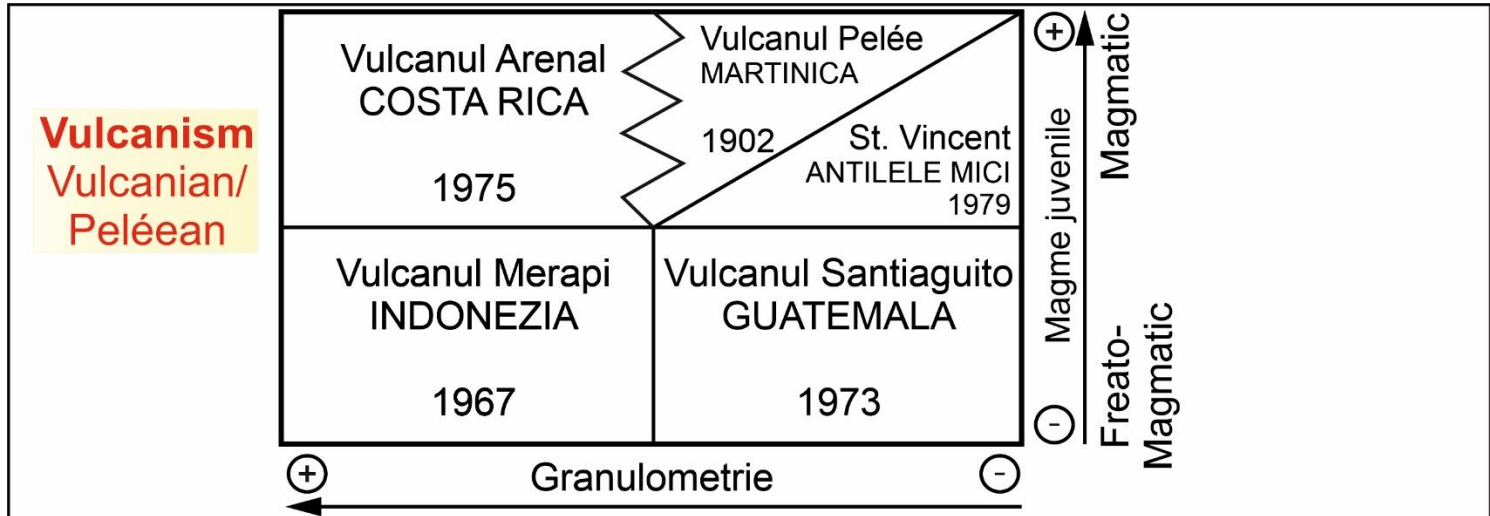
Vulcanism
Vulcanian/
Peléean

| Vulcanul Arenal COSTA RICA 1975 | Vulcanul Pelée MARTINICA 1902 / St. Vincent ANTILELE MICI 1979 |
|---|---|
| Vulcanul Merapi INDONEZIA 1967 | Vulcanul Santiaguito GUATEMALA 1973 |

+ Granulometrie -

+ Magme juvenile -

Magmatic

Freato-Magmatic